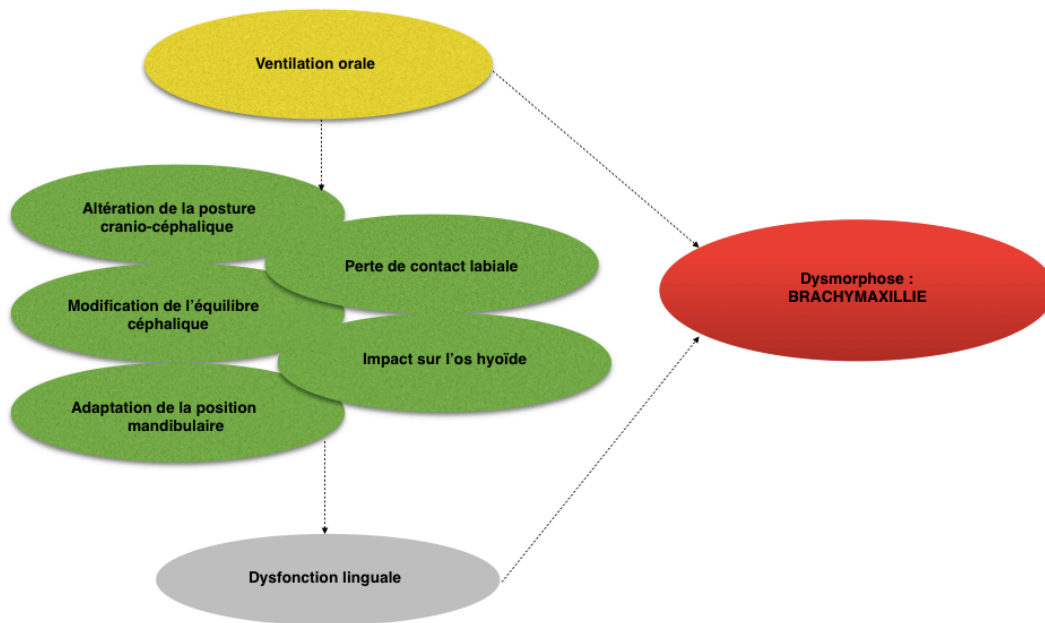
Ventilation orale

Altération de la posture cranio-céphalique

Perte de contact labiale

Modification de l'équilibre céphalique

Impact sur l'os hyoïde

Adaptation de la position mandibulaire

Dysfonction linguale

Dysmorphose : BRACHYMAXILLIE